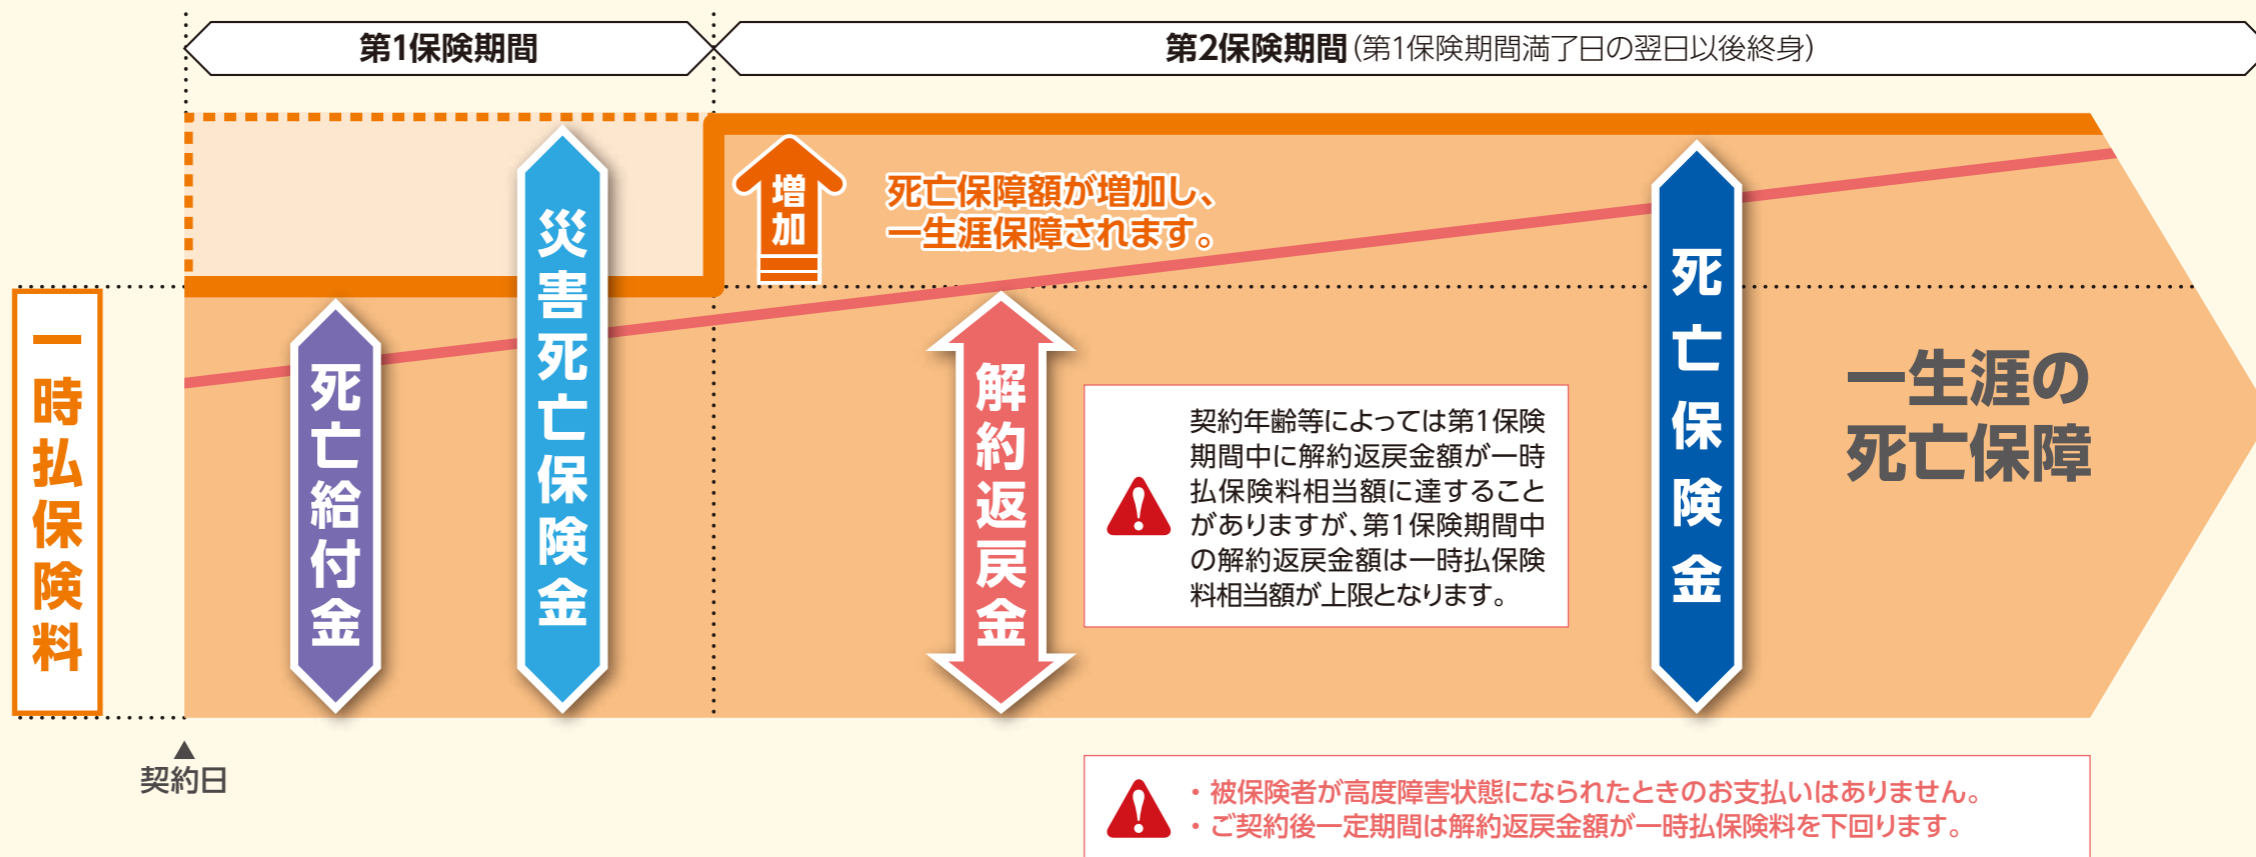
第1保険期間

第2保険期間(第1保険期間満了日の翌日以後終身)

一時払保険料

死亡給付金

災害死亡保険金

増加

死亡保障額が増加し、一生涯保障されます。

解約返戻金

契約年齢等によっては第1保険期間中に解約返戻金額が一時払保険料相当額に達することがありますが、第1保険期間中の解約返戻金額は一時払保険料相当額が上限となります。

死亡保険金

一生涯の死亡保障

契約日

・被保険者が高度障害状態になられたときのお支払いはありません。
・ご契約後一定期間は解約返戻金額が一時払保険料を下回ります。